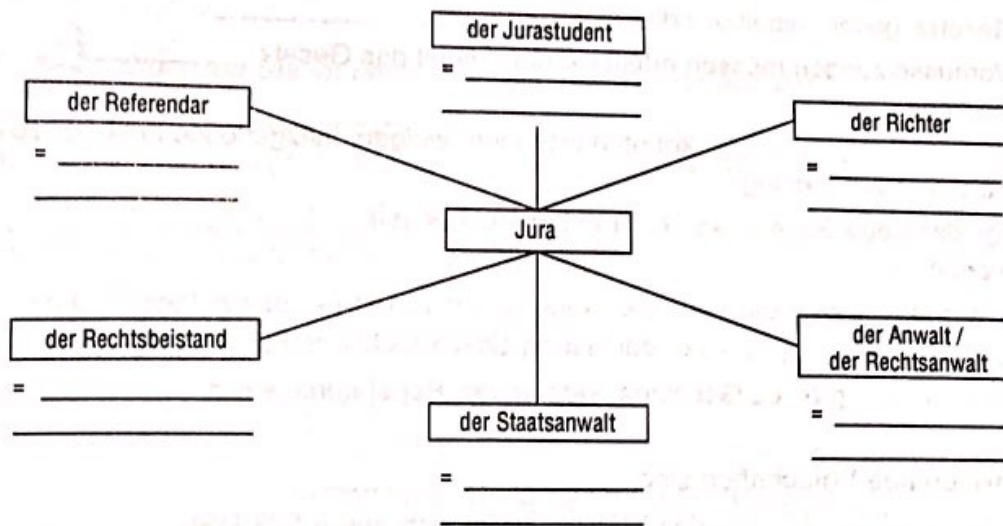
der Jurastudent

= \_\_\_\_\_\_\_\_\_\_

der Referendar

= \_\_\_\_\_\_\_\_\_\_

der Richter

= \_\_\_\_\_\_\_\_\_\_

Jura

der Rechtsbeistand

= \_\_\_\_\_\_\_\_\_\_

der Anwalt / der Rechtsanwalt

= \_\_\_\_\_\_\_\_\_\_

der Staatsanwalt

= \_\_\_\_\_\_\_\_\_\_